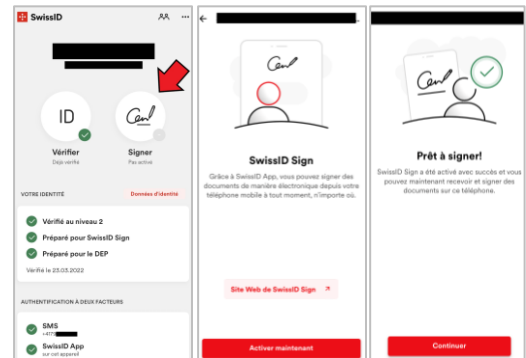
SwissID

ID

Vérifier
Déjà vérifié

Signer
Pas activé

VOTRE IDENTITÉ
Données d'identité

Vérifié au niveau 2
Préparé pour SwissID Sign
Préparé pour le DEP
Vérifié le 23.05.2022

AUTHENTIFICATION À DEUX FACTEURS

SMS
+41 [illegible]

SwissID App
sur cet appareil

SwissID Sign

Grâce à SwissID App, vous pouvez signer des documents de manière électronique depuis votre téléphone mobile à tout moment, n'importe où.

Site Web de SwissID Sign

Activer maintenant

Prêt à signer!

SwissID Sign a été activé avec succès et vous pouvez maintenant recevoir et signer des documents sur ce téléphone.

Continuer